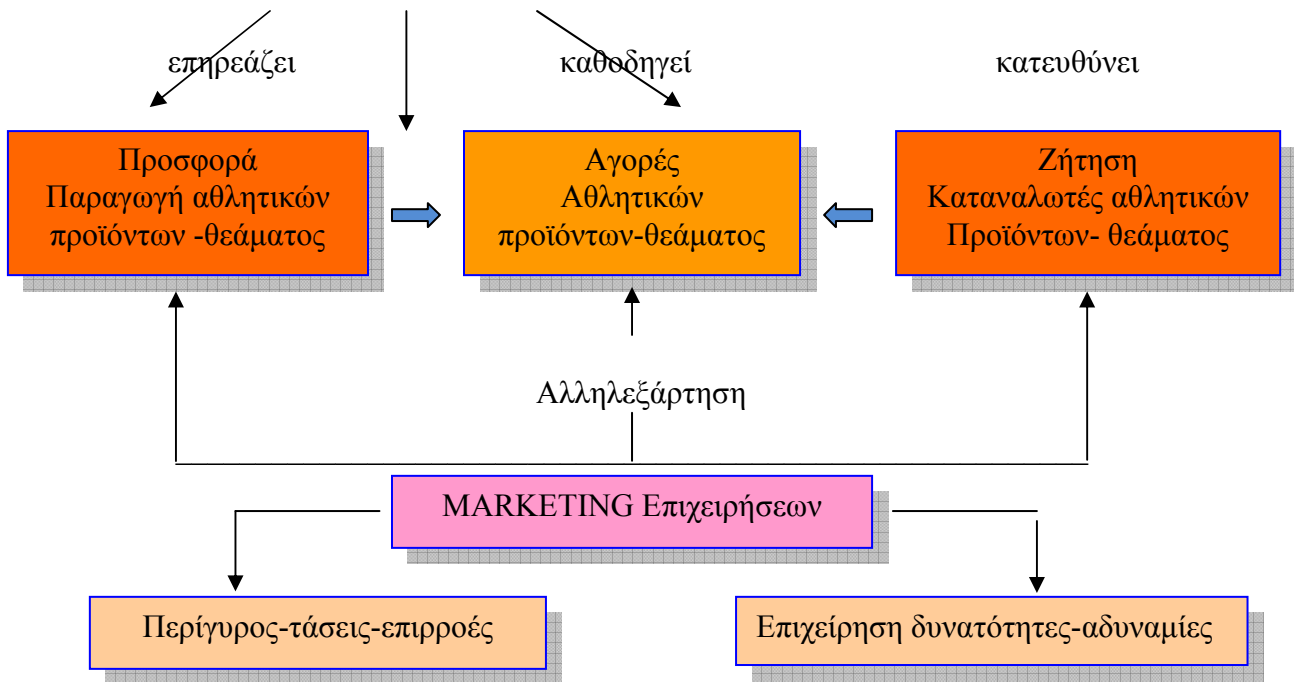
επηρεάζει

καθοδηγεί

κατευθύνει

Προσφορά
Παραγωγή αθλητικών
προϊόντων -θεάματος

Αγορές
Αθλητικών
προϊόντων-θεάματος

Ζήτηση
Καταναλωτές αθλητικών
Προϊόντων- θεάματος

Αλληλεξάρτηση

MARKETING Επιχειρήσεων

Περίγυρος-τάσεις-επιρροές

Επιχείρηση δυνατότητες-αδυναμίες